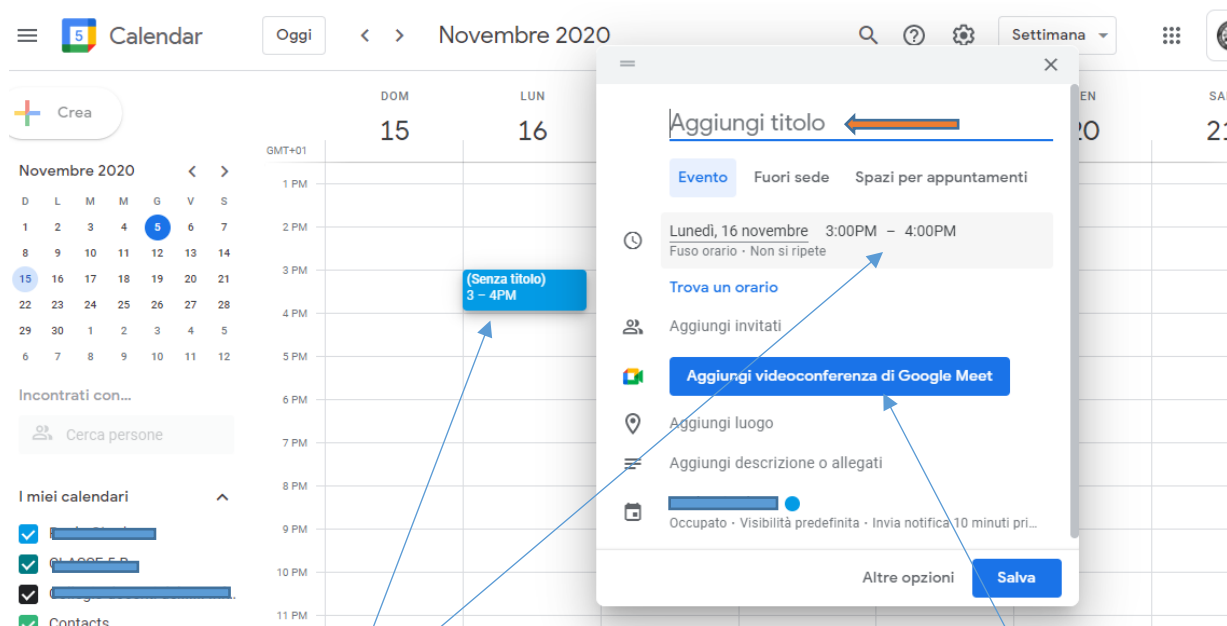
Calendar

Oggi

Novembre 2020

Settimana

Crea

Novembre 2020

| D | L | M | M | G | V | S |
|---|---|---|---|---|---|---|
| 1 | 2 | 3 | 4 | 5 | 6 | 7 |
| 8 | 9 | 10 | 11 | 12 | 13 | 14 |
| 15 | 16 | 17 | 18 | 19 | 20 | 21 |
| 22 | 23 | 24 | 25 | 26 | 27 | 28 |
| 29 | 30 | 1 | 2 | 3 | 4 | 5 |
| 6 | 7 | 8 | 9 | 10 | 11 | 12 |

Incontrati con...

Cerca persone

I miei calendari

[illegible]

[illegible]

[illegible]

Contacts

GMT+01

DOM 15

LUN 16

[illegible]EN 20

SA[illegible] 21

1 PM
2 PM
3 PM
4 PM
5 PM
6 PM
7 PM
8 PM
9 PM
10 PM
11 PM

(Senza titolo)
3 – 4PM

Aggiungi titolo

Evento Fuori sede Spazi per appuntamenti

Lunedì, 16 novembre 3:00PM – 4:00PM
Fuso orario · Non si ripete

Trova un orario

Aggiungi invitati

Aggiungi videoconferenza di Google Meet

Aggiungi luogo

Aggiungi descrizione o allegati

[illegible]
Occupato · Visibilità predefinita · Invia notifica 10 minuti pri...

Altre opzioni

Salva